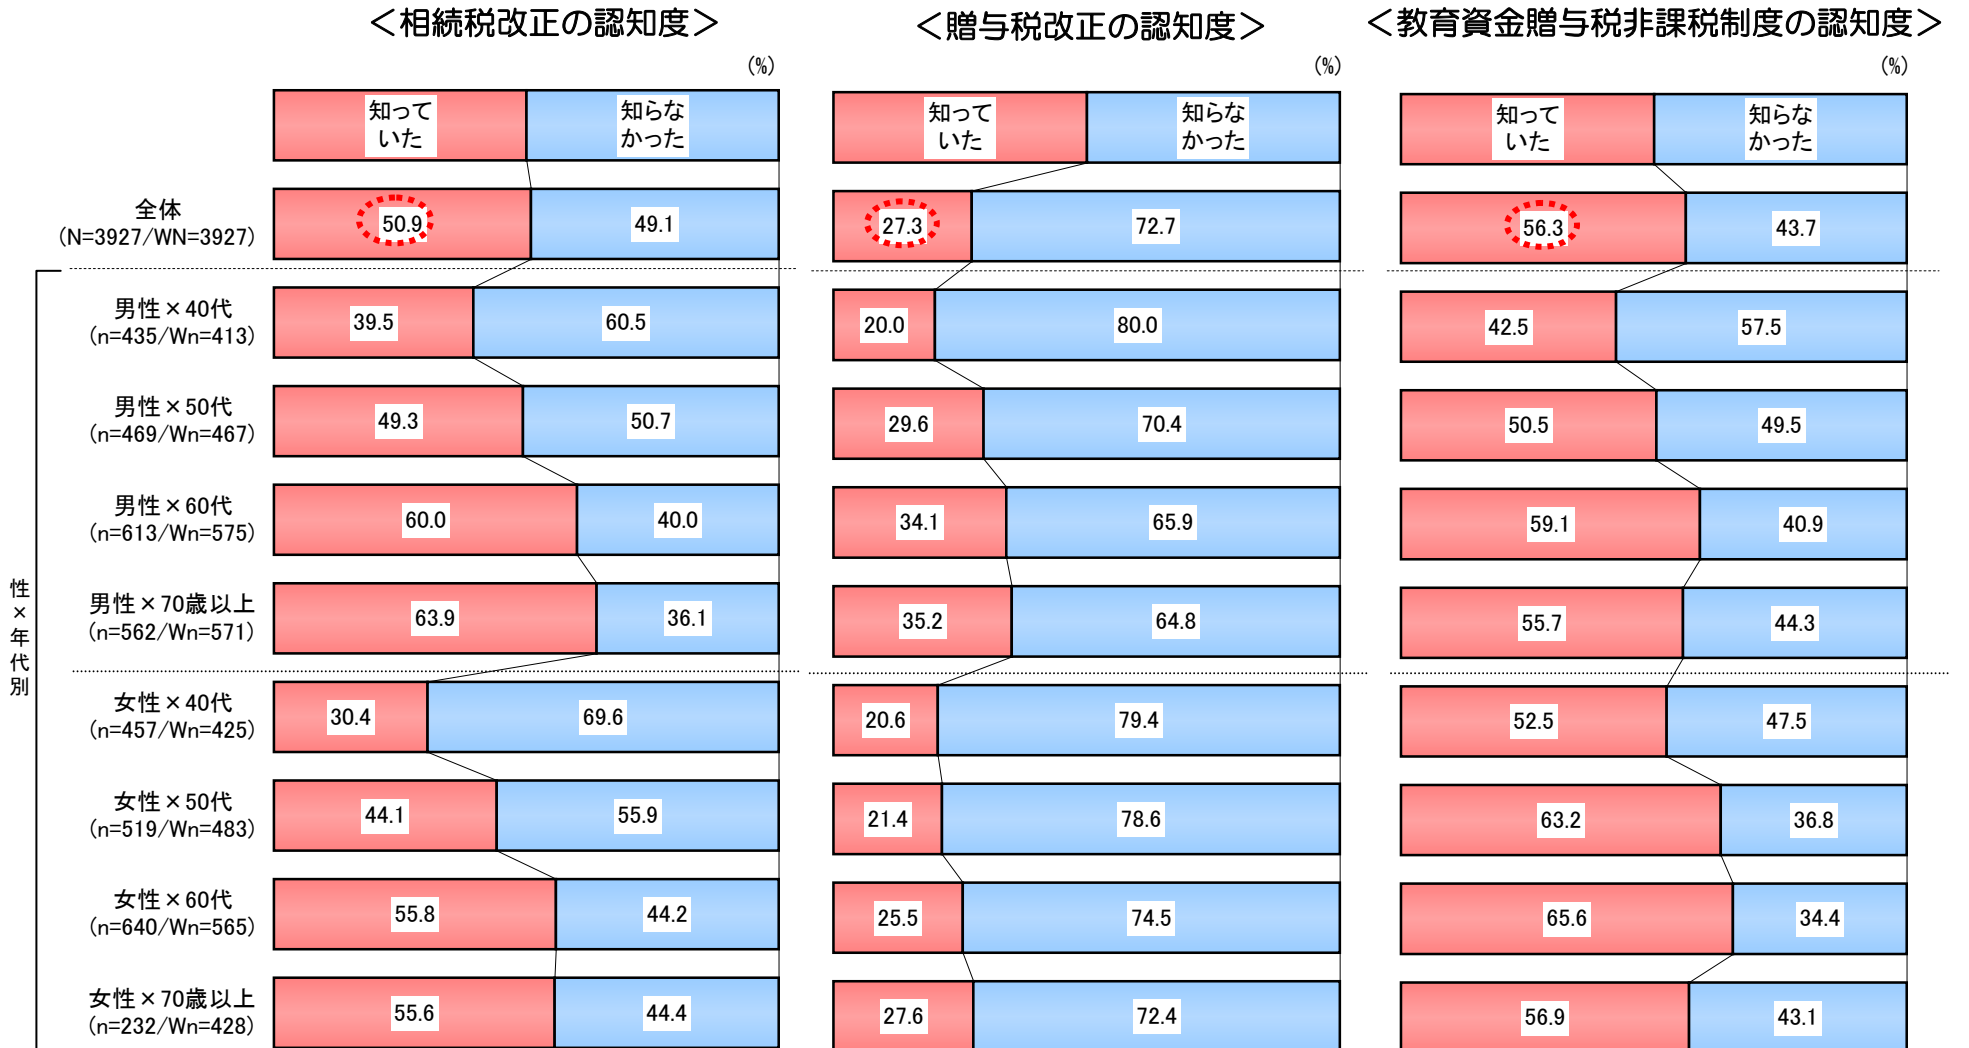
＜相続税改正の認知度＞

(%)

| | 知っていた | 知らなかった |
|---|---|---|
| 全体 (N=3927/WN=3927) | 50.9 | 49.1 |
| 男性×40代 (n=435/Wn=413) | 39.5 | 60.5 |
| 男性×50代 (n=469/Wn=467) | 49.3 | 50.7 |
| 男性×60代 (n=613/Wn=575) | 60.0 | 40.0 |
| 男性×70歳以上 (n=562/Wn=571) | 63.9 | 36.1 |
| 女性×40代 (n=457/Wn=425) | 30.4 | 69.6 |
| 女性×50代 (n=519/Wn=483) | 44.1 | 55.9 |
| 女性×60代 (n=640/Wn=565) | 55.8 | 44.2 |
| 女性×70歳以上 (n=232/Wn=428) | 55.6 | 44.4 |

＜贈与税改正の認知度＞

(%)

| | 知っていた | 知らなかった |
|---|---|---|
| 全体 | 27.3 | 72.7 |
| 男性×40代 | 20.0 | 80.0 |
| 男性×50代 | 29.6 | 70.4 |
| 男性×60代 | 34.1 | 65.9 |
| 男性×70歳以上 | 35.2 | 64.8 |
| 女性×40代 | 20.6 | 79.4 |
| 女性×50代 | 21.4 | 78.6 |
| 女性×60代 | 25.5 | 74.5 |
| 女性×70歳以上 | 27.6 | 72.4 |

＜教育資金贈与税非課税制度の認知度＞

(%)

| | 知っていた | 知らなかった |
|---|---|---|
| 全体 | 56.3 | 43.7 |
| 男性×40代 | 42.5 | 57.5 |
| 男性×50代 | 50.5 | 49.5 |
| 男性×60代 | 59.1 | 40.9 |
| 男性×70歳以上 | 55.7 | 44.3 |
| 女性×40代 | 52.5 | 47.5 |
| 女性×50代 | 63.2 | 36.8 |
| 女性×60代 | 65.6 | 34.4 |
| 女性×70歳以上 | 56.9 | 43.1 |

性×年代別